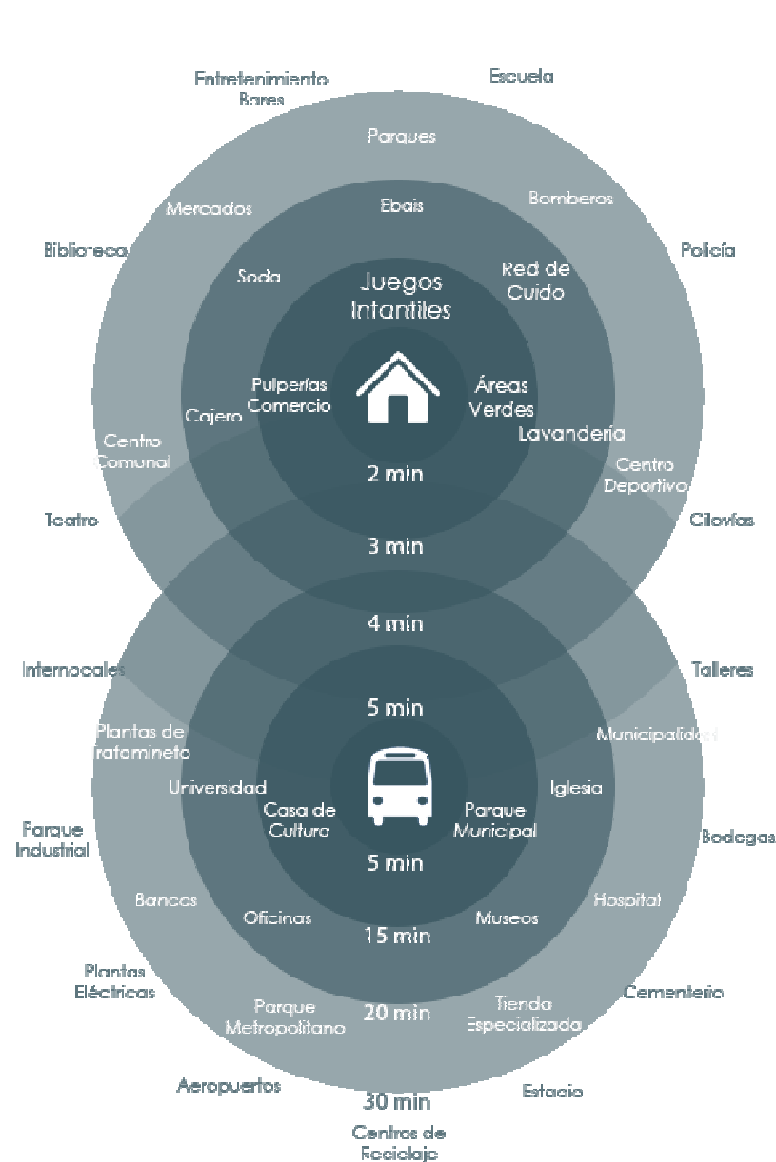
Entretenimiento
Bares

Escuela

Parques

Mercados

Ebais

Bomberos

Biblioteca

Policía

Soda

Juegos Infantiles

Red de Cuido

Pulperías Comercio

Áreas Verdes

Cajero

Lavandería

Centro Comunal

Centro Deportivo

2 min

Teatro

Ciclovías

3 min

4 min

Internacionales

Talleres

5 min

Plantas de Tratamineto

Municipalidad

Universidad

Iglesia

Casa de Cultura

Parque Municipal

Parque Industrial

Bodegas

5 min

Bancos

Oficinas

Museos

Hospital

15 min

Plantas Eléctricas

Parque Metropolitano

20 min

Tienda Especializada

Cementerio

Aeropuertos

Estadio

30 min

Centros de Reciclaje